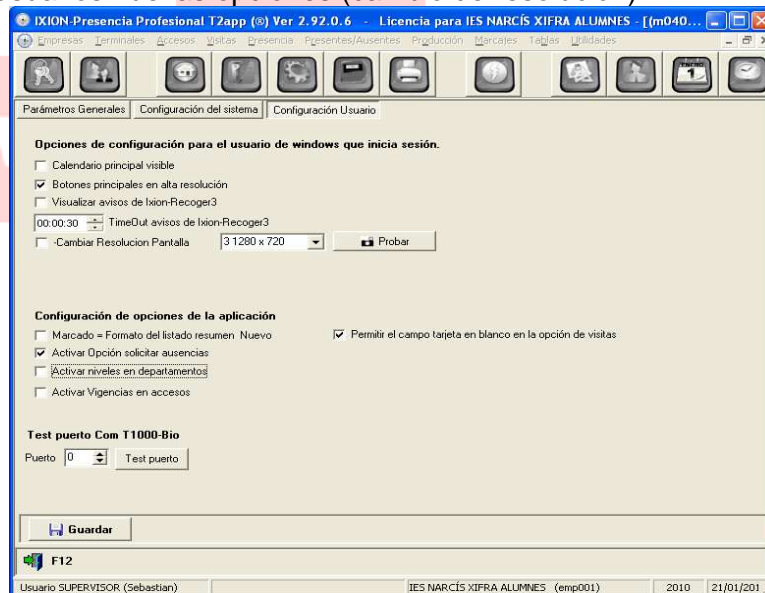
IXION-Presencia Profesional T2app (®) Ver 2.92.0.6 - Licencia para IES NARCÍS XIFRA ALUMNES - [(m040...

Empresas Terminales Accesos Visitas Presencia Presentes/Ausentes Producción Marcajes Tablas Utilidades

Parámetros Generales | Configuración del sistema | Configuración Usuario

Opciones de configuración para el usuario de windows que inicia sesión.

Calendario principal visible

Botones principales en alta resolución

Visualizar avisos de Ixion-Recoger3

00:00:30 TimeOut avisos de Ixion-Recoger3

-Cambiar Resolucion Pantalla 3 1280 x 720 Probar

Configuración de opciones de la aplicación

Marcado = Formato del listado resumen Nuevo

Permitir el campo tarjeta en blanco en la opción de visitas

Activar Opción solicitar ausencias

Activar niveles en departamentos

Activar Vigencias en accesos

Test puerto Com T1000-Bio

Puerto 0 Test puerto

Guardar

F12

Usuario SUPERVISOR (Sebastian) | IES NARCÍS XIFRA ALUMNES (emp001) | 2010 | 21/01/201